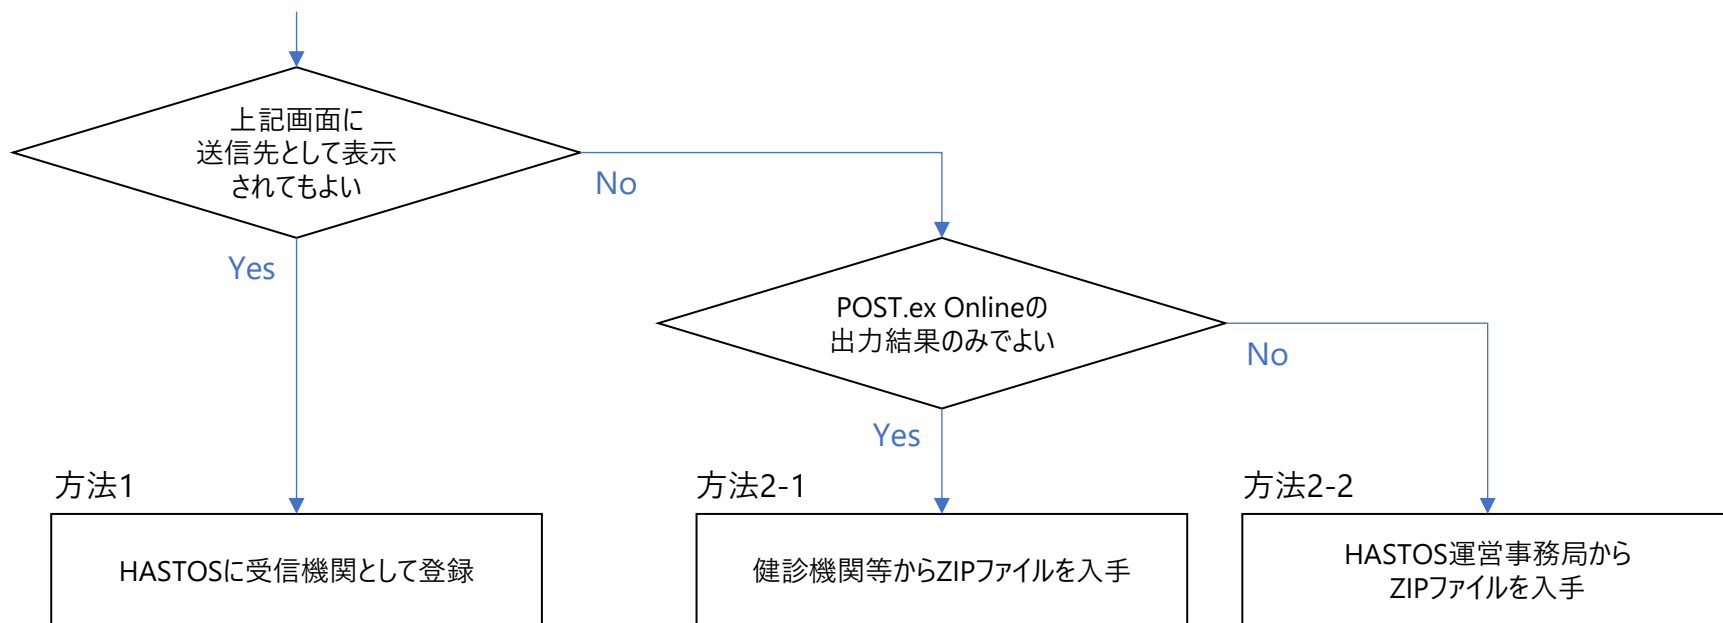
上記画面に
送信先として表示
されてもよい

No

Yes

POST.ex Onlineの
出力結果のみでよい

No

Yes

方法1

HASTOSに受信機関として登録

方法2-1

健診機関等からZIPファイルを入手

方法2-2

HASTOS運営事務局から
ZIPファイルを入手